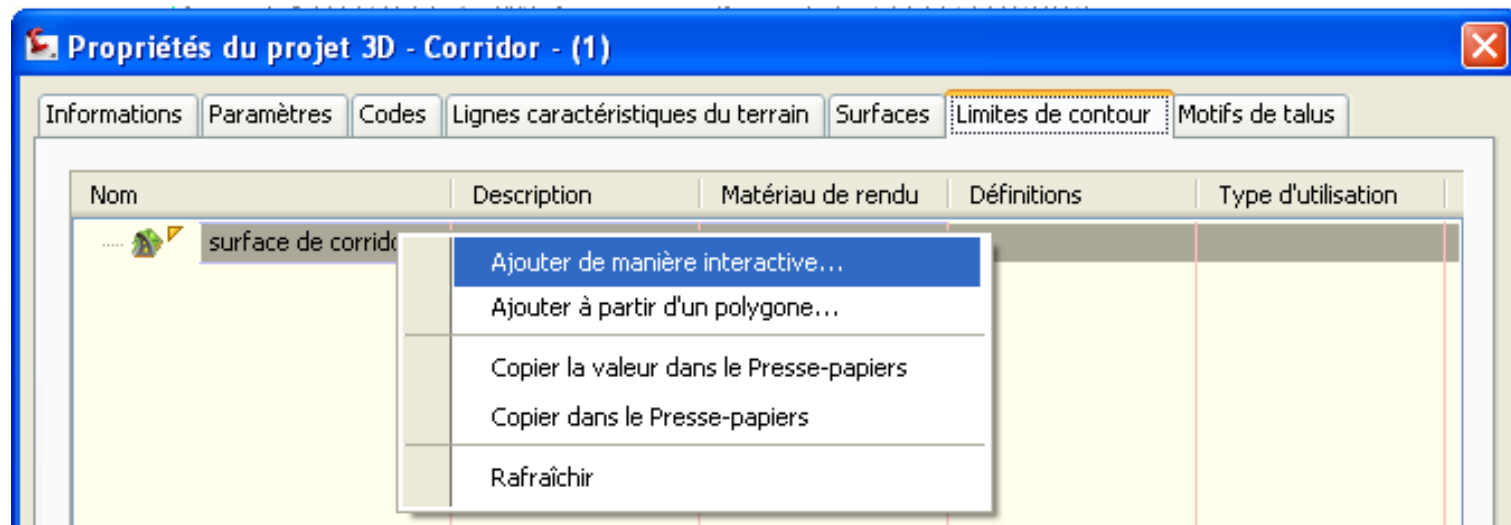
Propriétés du projet 3D - Corridor - (1)

Informations | Paramètres | Codes | Lignes caractéristiques du terrain | Surfaces | Limites de contour | Motifs de talus

| Nom | Description | Matériau de rendu | Définitions | Type d'utilisation |
|---|---|---|---|---|
| surface de corrido | | | | |

Ajouter de manière interactive...
Ajouter à partir d'un polygone...
Copier la valeur dans le Presse-papiers
Copier dans le Presse-papiers
Rafraîchir